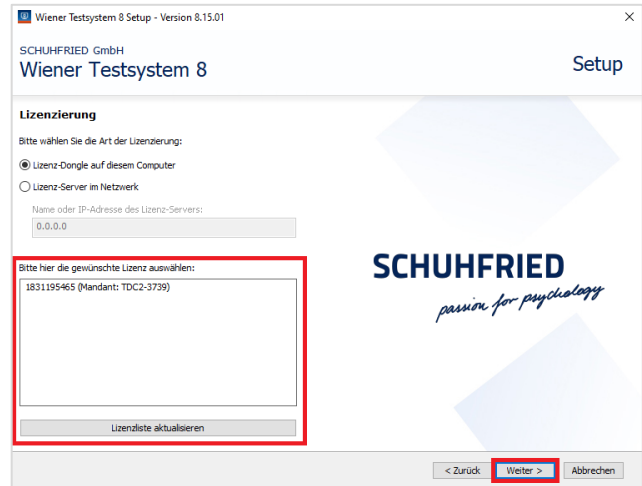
Wiener Testsystem 8 Setup - Version 8.15.01

SCHUHFRIED GmbH
Wiener Testsystem 8

Setup

Lizenzierung

Bitte wählen Sie die Art der Lizenzierung:

Lizenz-Dongle auf diesem Computer

Lizenz-Server im Netzwerk

Name oder IP-Adresse des Lizenz-Servers:

0.0.0.0

Bitte hier die gewünschte Lizenz auswählen:

1831195465 (Mandant: TDC2-3739)

Lizenzliste aktualisieren

SCHUHFRIED
passion for psychology

< Zurück
Weiter >
Abbrechen